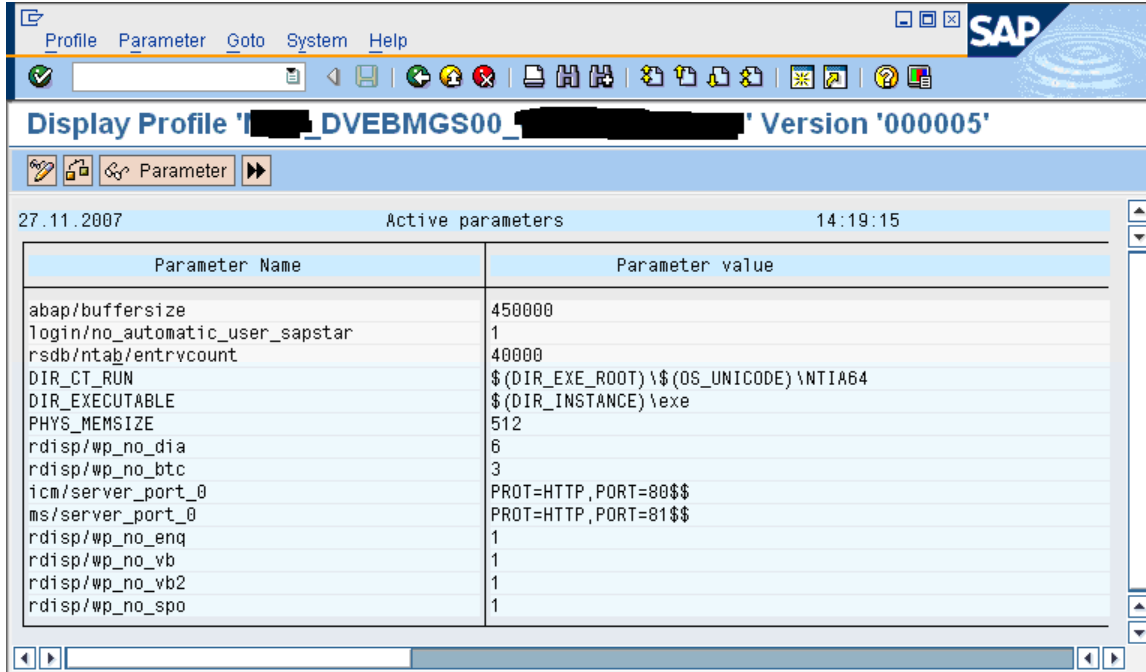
Profile Parameter Goto System Help

SAP

Display Profile '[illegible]_DVEBMGS00_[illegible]' Version '000005'

Parameter

27.11.2007 Active parameters 14:19:15

| Parameter Name | Parameter value |
|---|---|
| abap/buffersize | 450000 |
| login/no_automatic_user_sapstar | 1 |
| rsdb/ntab/entrycount | 40000 |
| DIR_CT_RUN | \$(DIR_EXE_ROOT)\\$(OS_UNICODE)\NTIA64 |
| DIR_EXECUTABLE | \$(DIR_INSTANCE)\exe |
| PHYS_MEMSIZE | 512 |
| rdisp/wp_no_dia | 6 |
| rdisp/wp_no_btc | 3 |
| icm/server_port_0 | PROT=HTTP,PORT=80\$\$ |
| ms/server_port_0 | PROT=HTTP,PORT=81\$\$ |
| rdisp/wp_no_enq | 1 |
| rdisp/wp_no_vb | 1 |
| rdisp/wp_no_vb2 | 1 |
| rdisp/wp_no_spo | 1 |